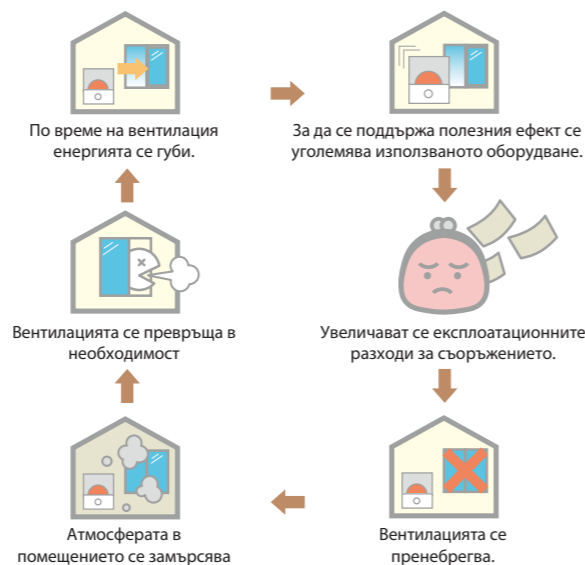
По време на вентилация енергията се губи.

За да се поддържа полезния ефект се уголемява използваното оборудване.

Увеличават се експлоатационните разходи за съоръжението.

Вентилацията се пренебрегва.

Атмосферата в помещението се замърсява

Вентилацията се превръща в необходимост